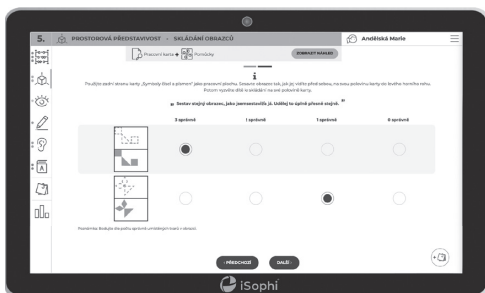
5. PROSTOROVÁ PŘEDSTAVIVOST - SKLÁDÁNÍ OBRAZCŮ

Andělská Marie

Pracovní karta + Symboly

ZOBRAZIT NÁPOVĚDU

i

Použijte zadní stranu karty „Symboly tlačí a písmen" jako pracovní plochu. Sestavte obrazec tak, jak jej vidíte před sebou, na jeden polovinu karty do levého horního rohu. Potom vyzvěte dítě k skládání na své pracovní karty.

Sestav stejný obrazec, jako jsem sestavil/a já. Udělej to úplně přesně stejně.

| | 3 správně | 1 správně | 1 správně | 0 správně |
|---|---|---|---|---|
| | ● | ○ | ○ | ○ |
| | ○ | ○ | ● | ○ |

Poznámka: Bodujte dle počtu správně umístěných marek v obrazci.

PŘEDCHOZÍ DALŠÍ

iSophi